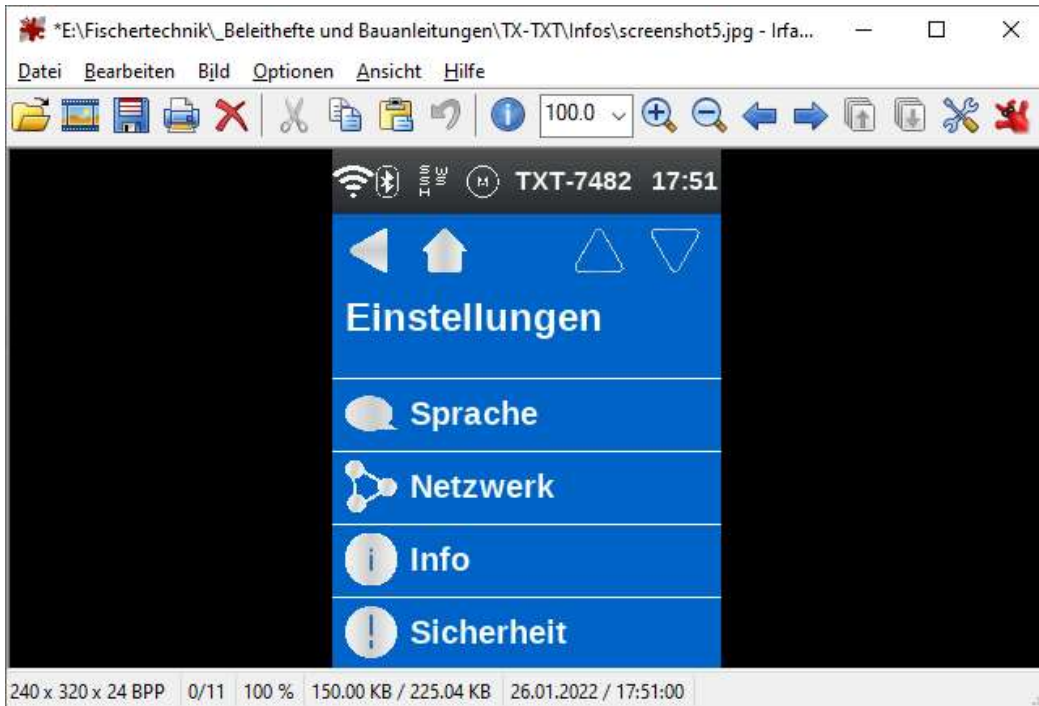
*E:\Fischertechnik\_Beleithefte und Bauanleitungen\TX-TXT\Infos\screenshot5.jpg - Irfa...

Datei Bearbeiten Bild Optionen Ansicht Hilfe

100.0

TXT-7482 17:51

Einstellungen

Sprache

Netzwerk

Info

Sicherheit

240 x 320 x 24 BPP 0/11 100 % 150.00 KB / 225.04 KB 26.01.2022 / 17:51:00